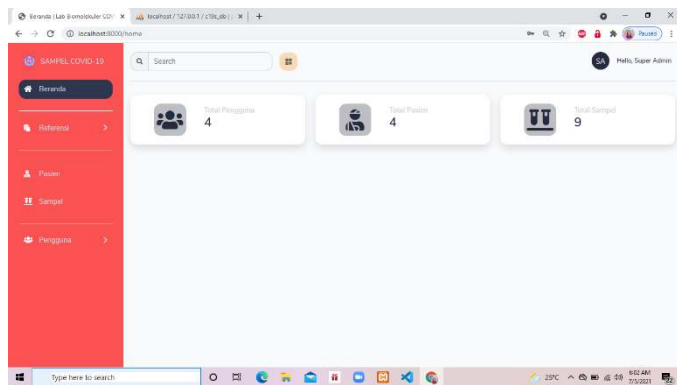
Beranda | Lab Biomolekuler COV ×
localhost / 127.0.0.1 / c19s_db | ×
+
localhost:8000/home
Paused
SAMPEL COVID-19
Search
SA
Hello, Super Admin
Beranda
Referensi
Pasien
Sampel
Pengguna
Total Pengguna
4
Total Pasien
4
Total Sampel
9
Type here to search
29°C
6:02 AM
7/5/2021